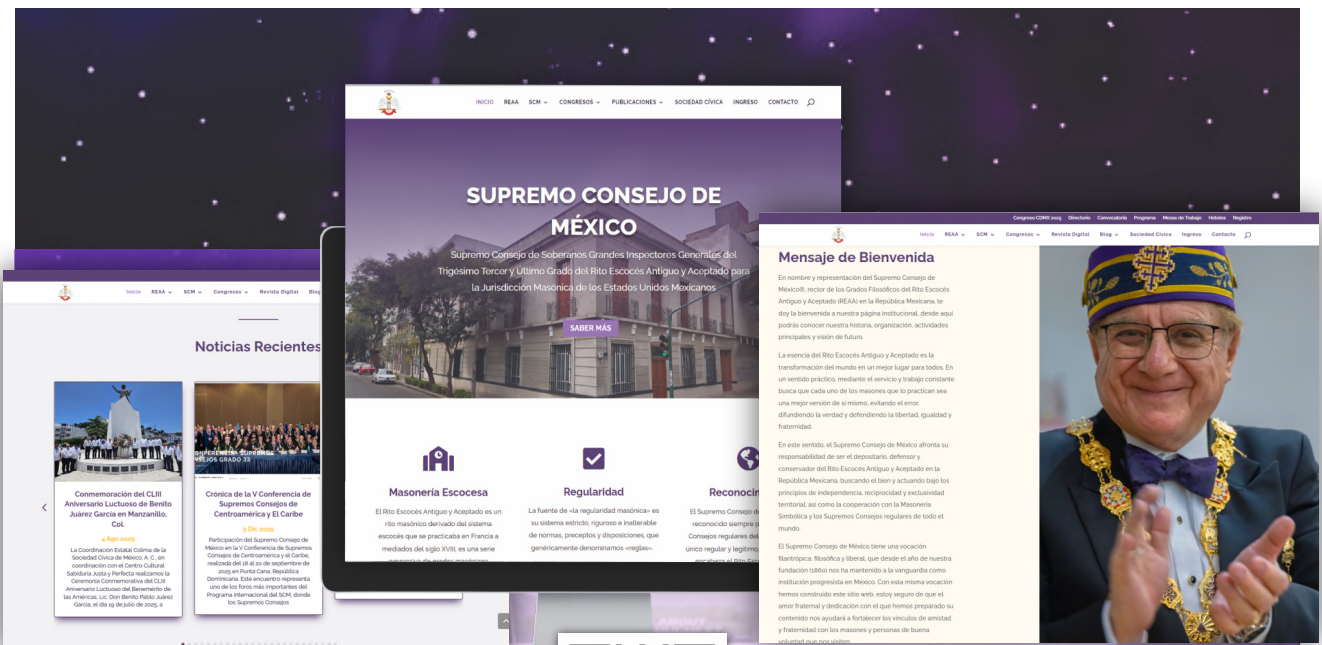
Inicio REAA SCM Congresos Publicaciones Sociedad Cívica Ingreso Contacto

SUPREMO CONSEJO DE MÉXICO

Supremo Consejo de Soberanos Grandes Inspectores Generales del Trigésimo Tercer y Último Grado del Rito Escocés Antiguo y Aceptado para la Jurisdicción Masónica de los Estados Unidos Mexicanos

SABER MÁS

Masonería Escocesa

El Rito Escocés Antiguo y Aceptado es un rito masónico derivado del sistema escocés que se practicaba en Francia a mediados del siglo XVIII, es una serie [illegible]

Regularidad

La fuente de «la regularidad masónica» es su sistema estricto, riguroso e inalterable de normas, preceptos y disposiciones, que genéricamente denominamos «reglas».

Reconoci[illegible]

El Supremo Consejo de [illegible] reconocido siempre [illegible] Consejos regulares del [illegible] único regular y legítimo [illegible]

Inicio REAA SCM Congresos Revista Digital Blo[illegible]

Noticias Recientes

Conmemoración del CLIII Aniversario Luctuoso de Benito Juárez García en Manzanillo, Col.

4 Ago 2025

La Coordinación Estatal Colima de la Sociedad Cívica de México, A. C., en coordinación con el Centro Cultural Sabiduría Justa y Perfecta realizamos la Ceremonia Conmemorativa del CLIII Aniversario Luctuoso del Benemérito de las Américas, Lic. Don Benito Pablo Juárez García, el día 19 de julio de 2025, a

Crónica de la V Conferencia de Supremos Consejos de Centroamérica y El Caribe

5 Dic 2025

Participación del Supremo Consejo de México en la V Conferencia de Supremos Consejos de Centroamérica y el Caribe, realizada del 18 al 20 de septiembre de 2025 en Punta Cana, República Dominicana. Este encuentro representa uno de los foros más importantes del Programa Internacional del SCM, donde los Supremos Consejos

Congreso CDMX 2025 Directorio Convocatoria Programa Mesas de Trabajo Hoteles Registro

Inicio REAA SCM Congresos Revista Digital Blog Sociedad Cívica Ingreso Contacto

Mensaje de Bienvenida

En nombre y representación del Supremo Consejo de México®, rector de los Grados Filosóficos del Rito Escocés Antiguo y Aceptado (REAA) en la República Mexicana, te doy la bienvenida a nuestra página institucional, desde aquí podrás conocer nuestra historia, organización, actividades principales y visión de futuro.

La esencia del Rito Escocés Antiguo y Aceptado es la transformación del mundo en un mejor lugar para todos. En un sentido práctico, mediante el servicio y trabajo constante busca que cada uno de los masones que lo practican sea una mejor versión de sí mismo, evitando el error, difundiendo la verdad y defendiendo la libertad, igualdad y fraternidad.

En este sentido, el Supremo Consejo de México afronta su responsabilidad de ser el depositario, defensor y conservador del Rito Escocés Antiguo y Aceptado en la República Mexicana, buscando el bien y actuando bajo los principios de independencia, reciprocidad y exclusividad territorial, así como la cooperación con la Masonería Simbólica y los Supremos Consejos regulares de todo el mundo.

El Supremo Consejo de México tiene una vocación filantrópica, filosófica y liberal, que desde el año de nuestra fundación (1860) nos ha mantenido a la vanguardia como institución progresista en México. Con esta misma vocación hemos construido este sitio web, estoy seguro de que el amor fraternal y dedicación con el que hemos preparado su contenido nos ayudará a fortalecer los vínculos de amistad y fraternidad con los masones y personas de buena voluntad que nos visiten.